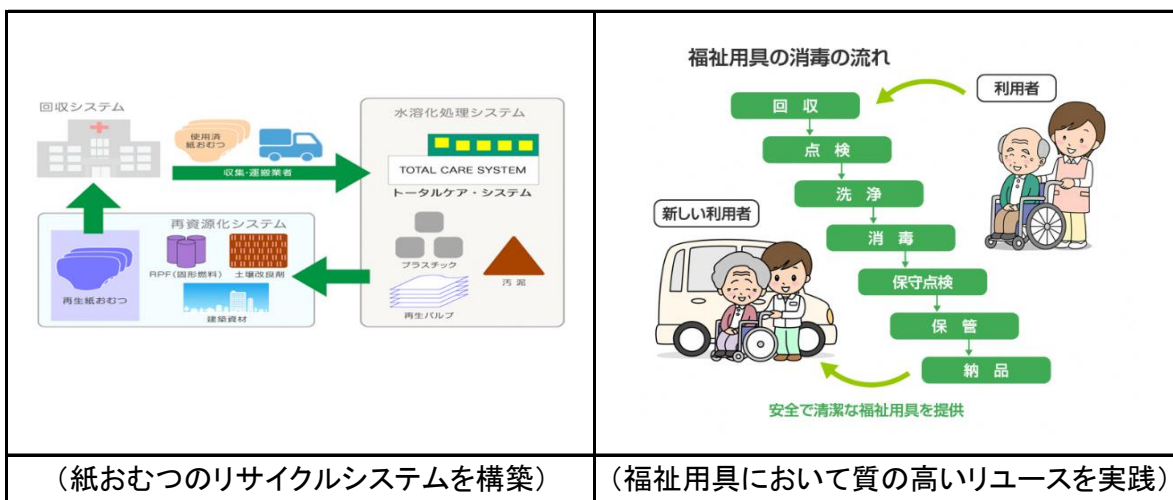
| 回収システム<br>使用済紙おむつ<br>収集・運搬業者<br>水溶化処理システム<br>TOTAL CARE SYSTEM<br>トータルケア・システム<br>再資源化システム<br>再生紙おむつ<br>RPF（固形燃料）<br>土壌改良剤<br>建築資材<br>プラスチック<br>再生パルプ<br>汚泥 | 福祉用具の消毒の流れ<br>利用者<br>回 収<br>点 検<br>洗 浄<br>消 毒<br>保守点検<br>保 管<br>納 品<br>新しい利用者<br>安全で清潔な福祉用具を提供 |
|---|---|
| （紙おむつのリサイクルシステムを構築） | （福祉用具において質の高いリユースを実践） |